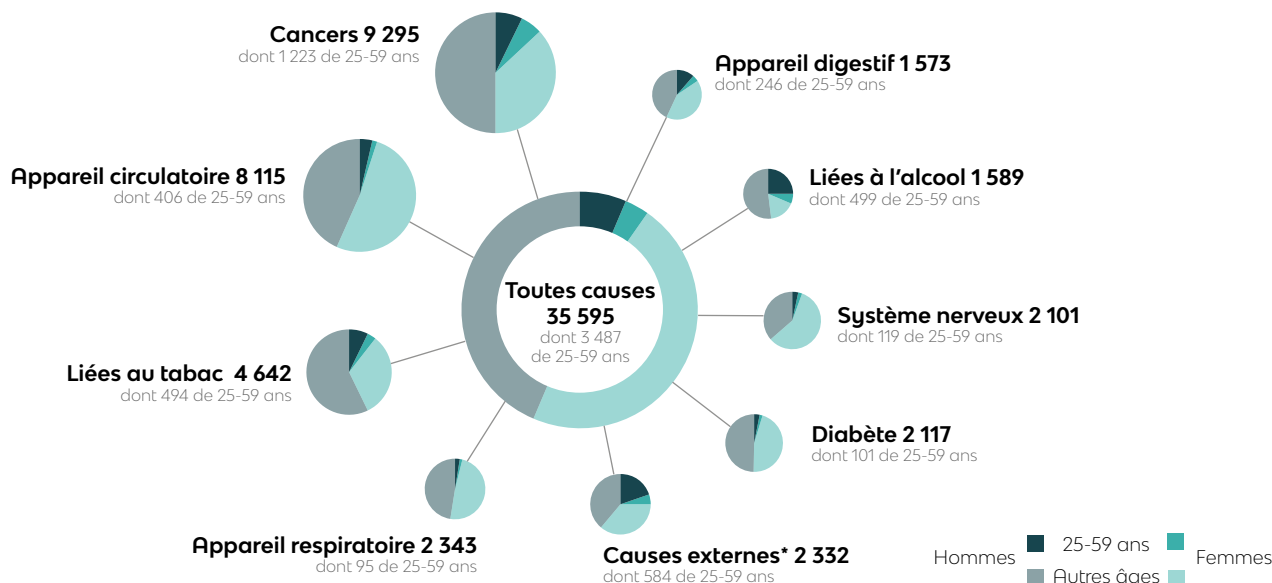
Cancers 9 295
dont 1 223 de 25-59 ans

Appareil digestif 1 573
dont 246 de 25-59 ans

Appareil circulatoire 8 115
dont 406 de 25-59 ans

Liées à l'alcool 1 589
dont 499 de 25-59 ans

Toutes causes
35 595
dont 3 487
de 25-59 ans

Système nerveux 2 101
dont 119 de 25-59 ans

Liées au tabac 4 642
dont 494 de 25-59 ans

Diabète 2 117
dont 101 de 25-59 ans

Appareil respiratoire 2 343
dont 95 de 25-59 ans

Causes externes* 2 332
dont 584 de 25-59 ans

Hommes
25-59 ans
Autres âges
Femmes